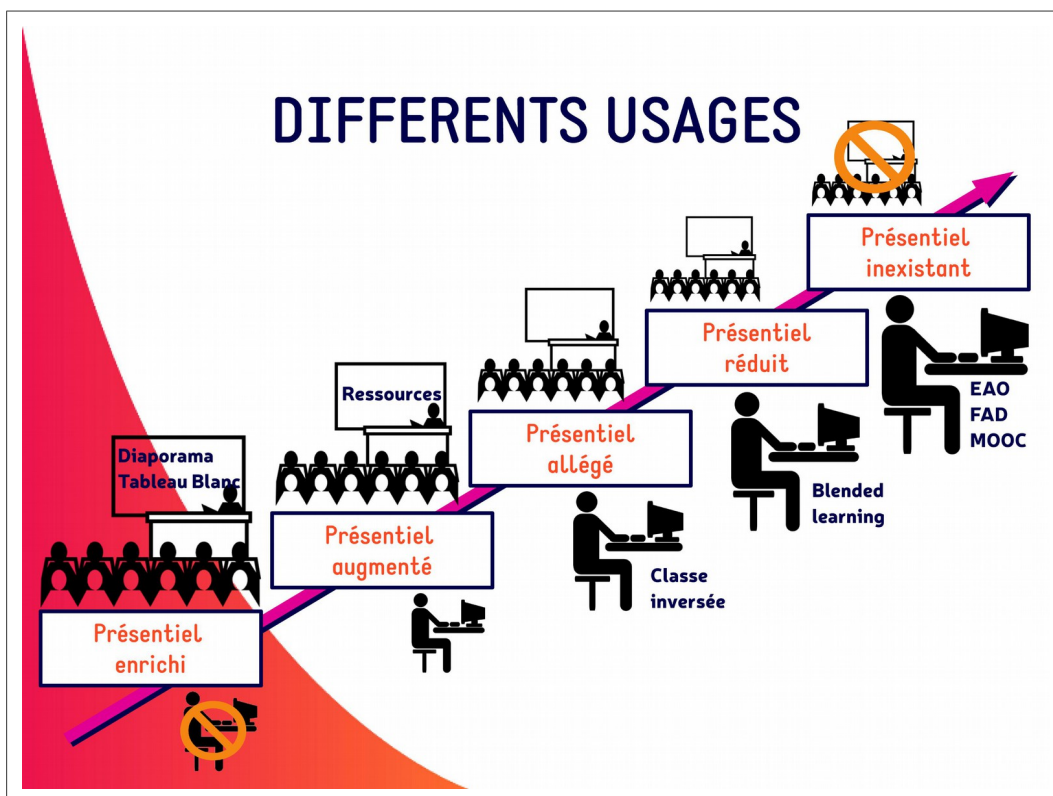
DIFFERENTS USAGES

Diaporama
Tableau Blanc

Présentiel enrichi

Ressources

Présentiel augmenté

Présentiel allégé

Classe inversée

Présentiel réduit

Blended learning

Présentiel inexistant

EAO
FAD
MOOC